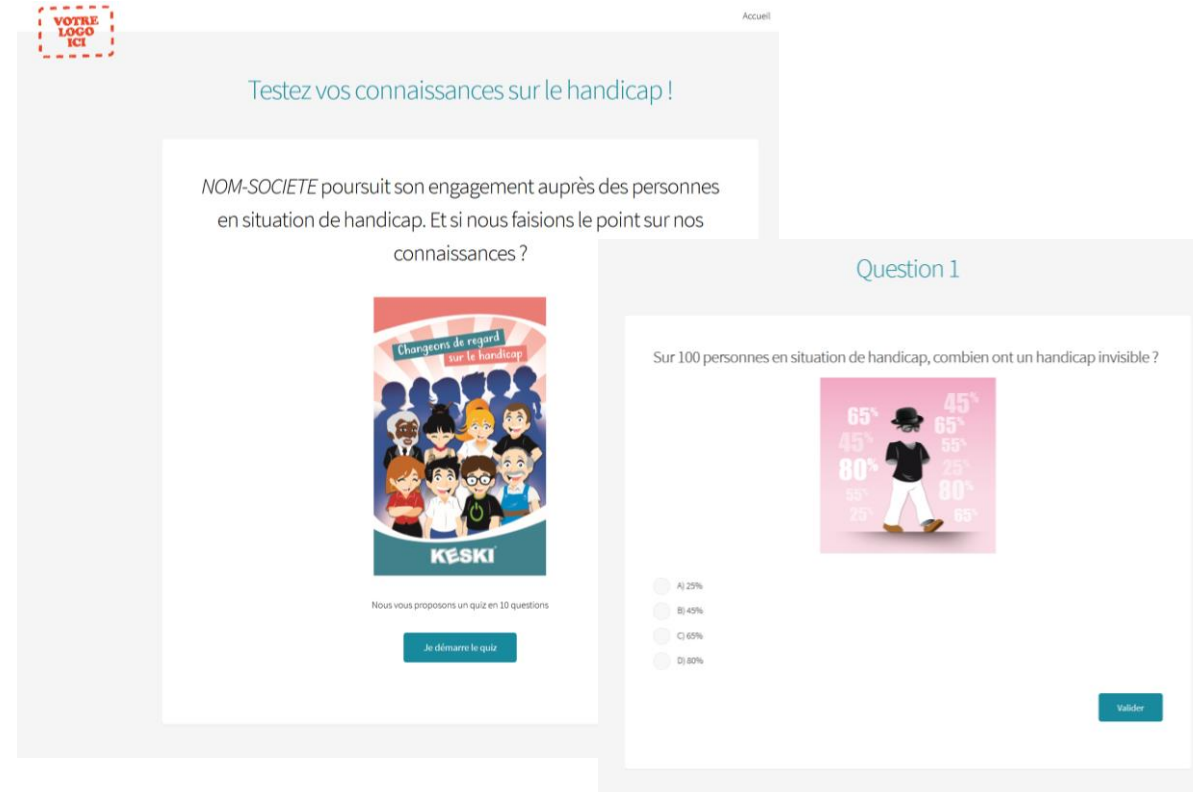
VOTRE LOGO ICI

Accueil

Testez vos connaissances sur le handicap !

*NOM-SOCIETE* poursuit son engagement auprès des personnes en situation de handicap. Et si nous faisions le point sur nos connaissances ?

Changeons de regard sur le handicap

KESKI

Nous vous proposons un quiz en 10 questions

Je démarre le quiz

Question 1

Sur 100 personnes en situation de handicap, combien ont un handicap invisible ?

65% 45% 65% 45% 55% 80% 25% 55% 80% 25% 65%

A) 25%

B) 45%

C) 65%

D) 80%

Valider